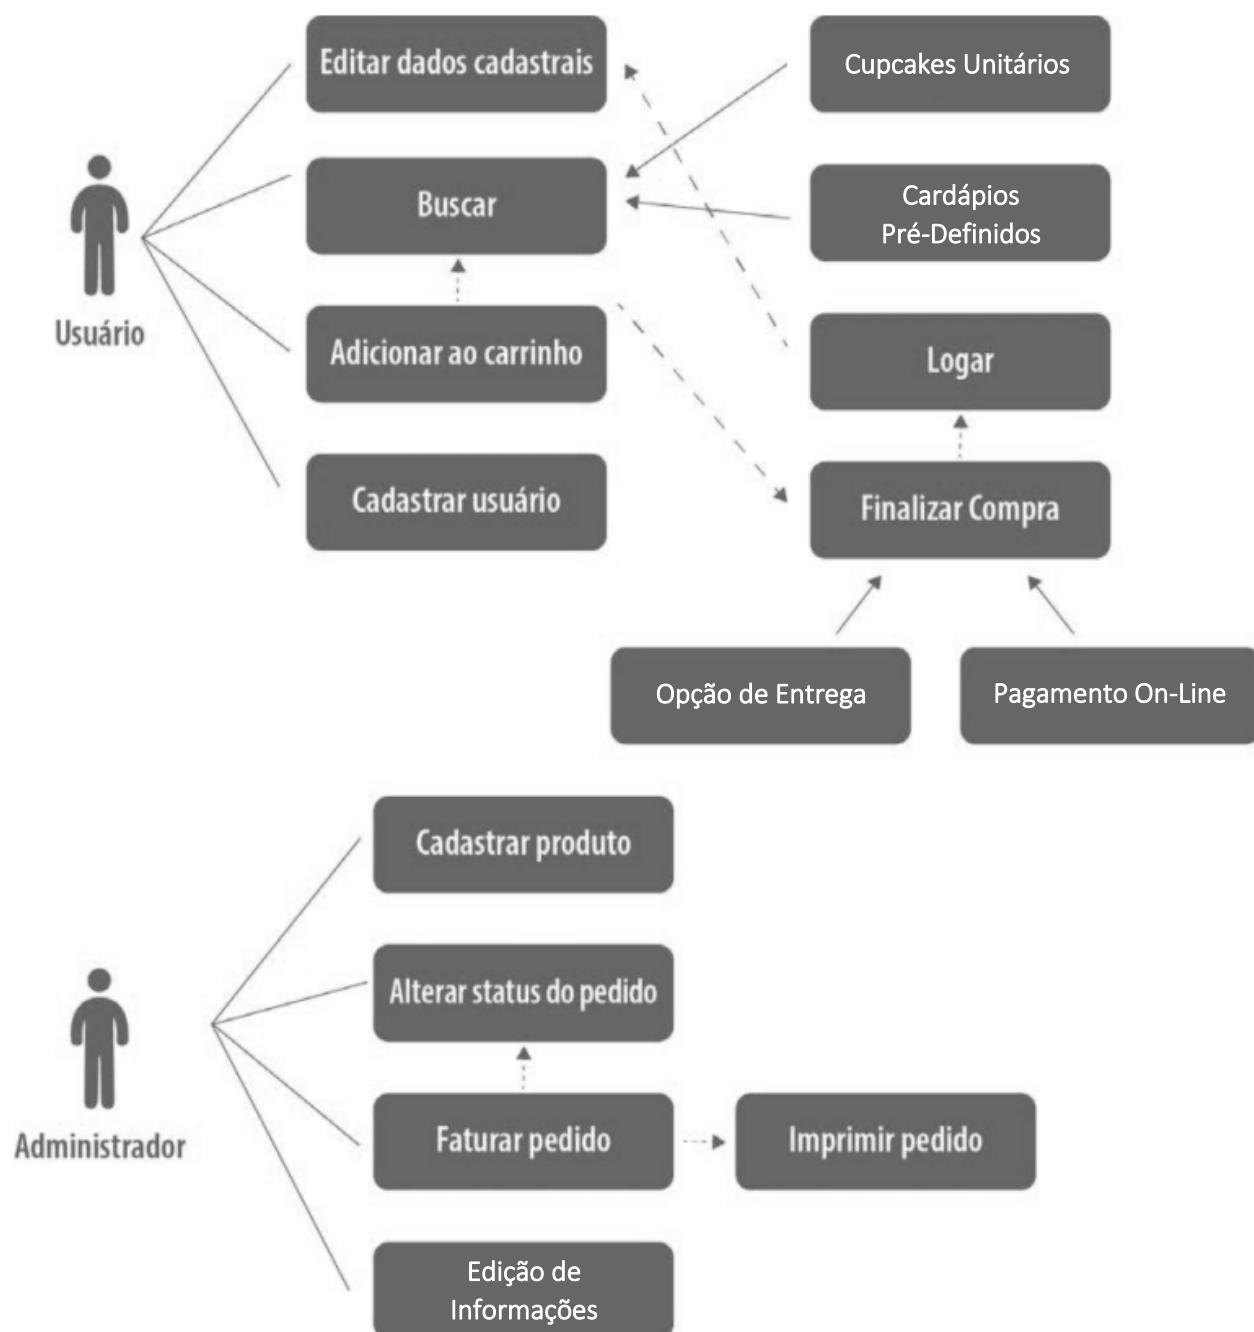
Editar dados cadastrais

Cupcakes Unitários

Buscar

Cardápios Pré-Definidos

Usuário

Adicionar ao carrinho

Logar

Cadastrar usuário

Finalizar Compra

Opção de Entrega

Pagamento On-Line

Cadastrar produto

Alterar status do pedido

Administrador

Faturar pedido

Imprimir pedido

Edição de Informações